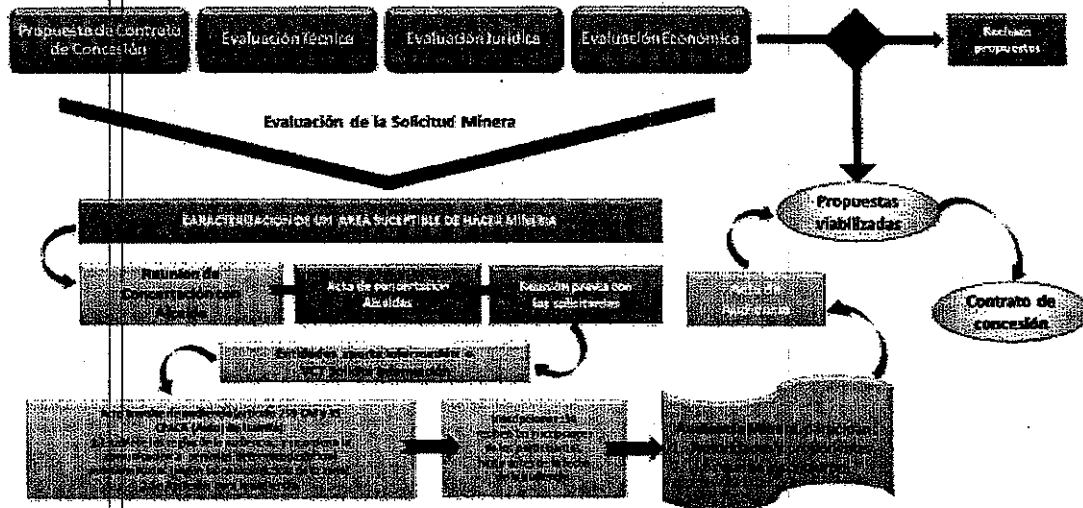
Propuesta de Contrato de Concesión

Evaluación técnica

Evaluación Jurídica

Evaluación Económica

Rechazo propuestas

Evaluación de la Solicitud Minera

CARACTERIZACIÓN DE UN ÁREA SUSCEPTIBLE DE HACER MINERÍA

Propuestas viabilizadas

Contrato de concesión

Reunión de Concertación con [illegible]

Acta de concertación Alcaldías

Reunión previa con los solicitantes

Acta de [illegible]

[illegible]

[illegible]

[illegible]

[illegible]